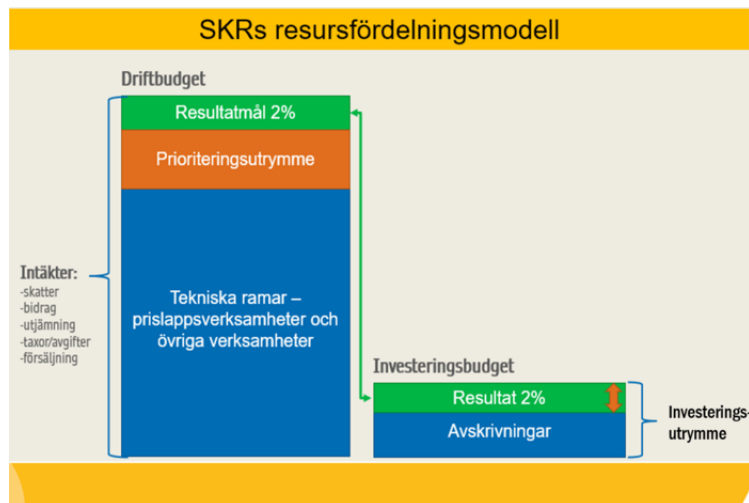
SKRs resursfördelningsmodell

Driftbudget

Resultatmål 2%

Prioriteringsutrymme

Tekniska ramar – prislappsverksamheter och övriga verksamheter

Intäkter:
-skatter
-bidrag
-utjämning
-taxor/avgifter
-försäljning

Investeringsbudget

Resultat 2%

Avskrivningar

Investerings-
utrymme